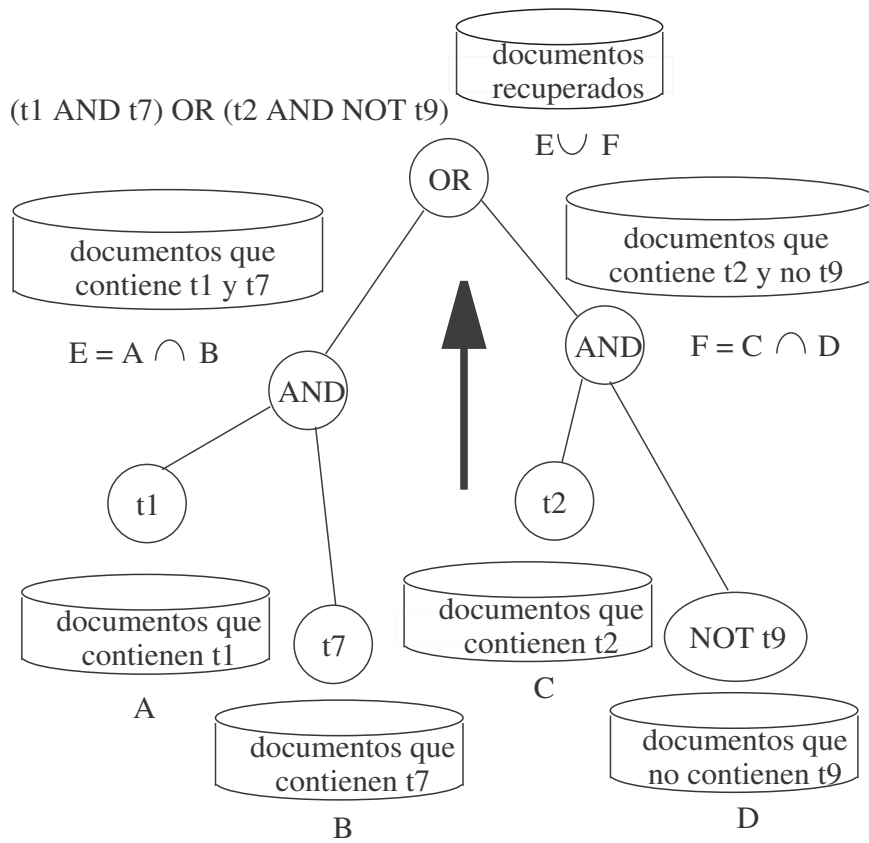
documentos recuperados

(t1 AND t7) OR (t2 AND NOT t9)

$E \cup F$

OR

documentos que contiene t1 y t7

documentos que contiene t2 y no t9

$E = A \cap B$

AND

AND

$F = C \cap D$

t1

t2

documentos que contienen t1

t7

documentos que contienen t2

NOT t9

A

C

documentos que contienen t7

documentos que no contienen t9

B

D